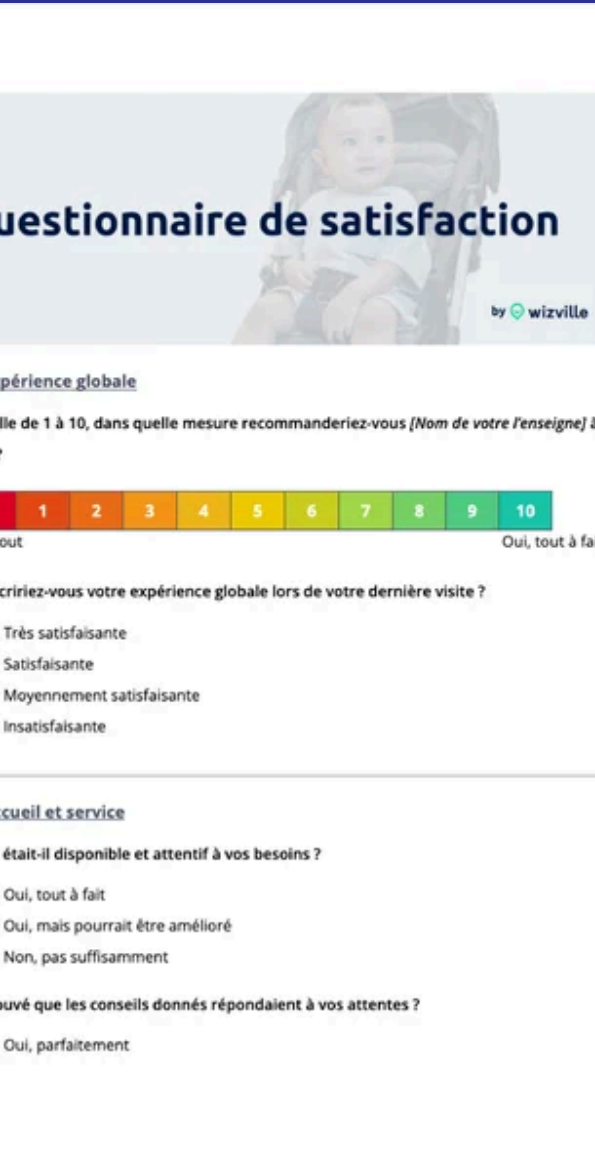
uestionnaire de satisfaction

by wizville

périence globale

lle de 1 à 10, dans quelle mesure recommanderiez-vous *[Nom de votre l'enseigne]* à

| 1 | 2 | 3 | 4 | 5 | 6 | 7 | 8 | 9 | 10 |
|---|---|---|---|---|---|---|---|---|---|

out

Oui, tout à fa

cririez-vous votre expérience globale lors de votre dernière visite ?

Très satisfaisante

Satisfaisante

Moyennement satisfaisante

Insatisfaisante

cueil et service

était-il disponible et attentif à vos besoins ?

Oui, tout à fait

Oui, mais pourrait être amélioré

Non, pas suffisamment

uvé que les conseils donnés répondaient à vos attentes ?

Oui, parfaitement